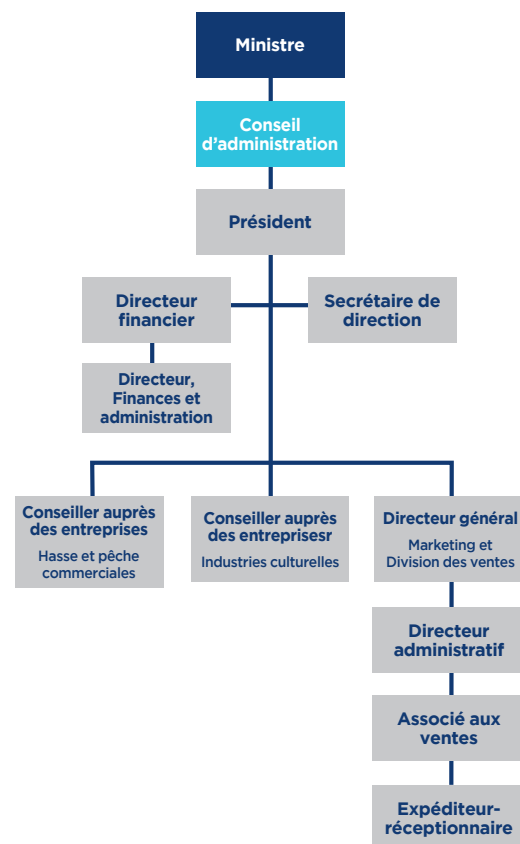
Ministre

Conseil d’administration

Président

Directeur financier

Secrétaire de direction

Directeur, Finances et administration

Conseiller auprès des entreprises
Hasse et pêche commerciales

Conseiller auprès des entreprisesr
Industries culturelles

Directeur général
Marketing et Division des ventes

Directeur administratif

Associé aux ventes

Expéditeur-réceptionnaire